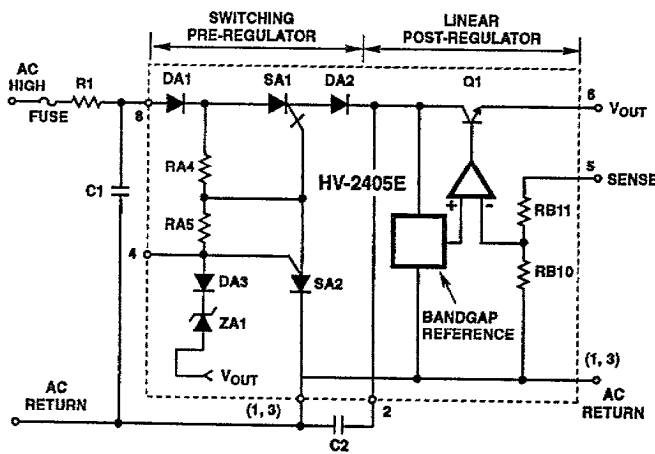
SWITCHING PRE-REGULATOR

LINEAR POST-REGULATOR

AC HIGH

R1

FUSE

8

DA1

SA1

DA2

Q1

6

$V_{OUT}$

RA4

HV-2405E

5

SENSE

C1

RA5

+

-

RB11

4

DA3

SA2

RB10

ZA1

BANDGAP REFERENCE

$V_{OUT}$

(1, 3)

AC RETURN

(1, 3)

2

AC RETURN

C2